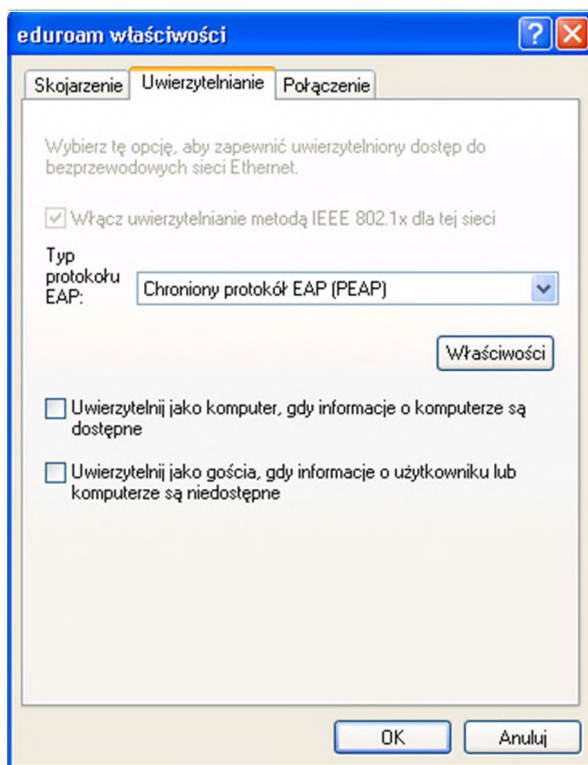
eduroam właściwości

Skojarzenie | Uwierzytelnianie | Połączenie

Wybierz tę opcję, aby zapewnić uwierzytelniony dostęp do bezprzewodowych sieci Ethernet.

Włącz uwierzytelnianie metodą IEEE 802.1x dla tej sieci

Typ protokołu EAP: Chroniony protokół EAP (PEAP)

Właściwości

Uwierzytelnij jako komputer, gdy informacje o komputerze są dostępne

Uwierzytelnij jako gościa, gdy informacje o użytkowniku lub komputerze są niedostępne

OK | Anuluj